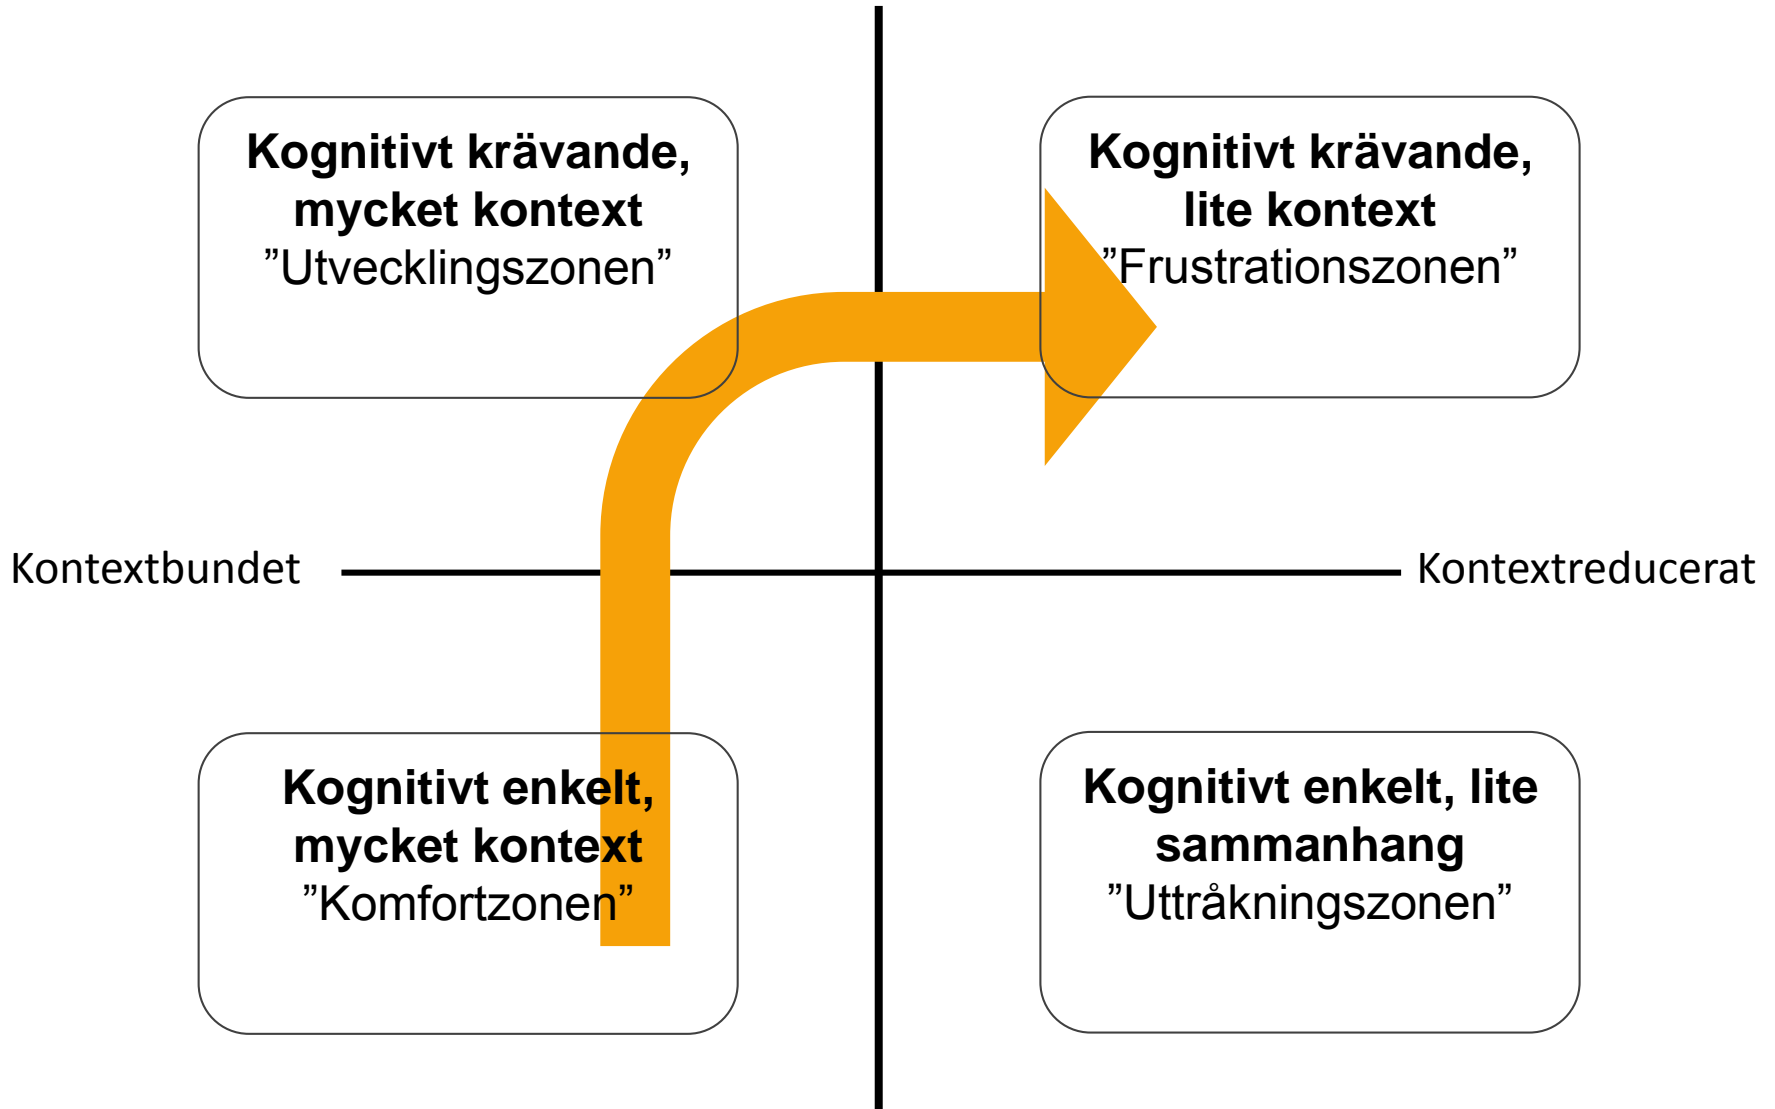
**Kognitivt krävande, mycket kontext**
”Utvecklingszonen”

**Kognitivt krävande, lite kontext**
”Frustrationszonen”

Kontextbundet

Kontextreducerat

**Kognitivt enkelt, mycket kontext**
”Komfortzonen”

**Kognitivt enkelt, lite sammanhang**
”Uttråkningszonen”